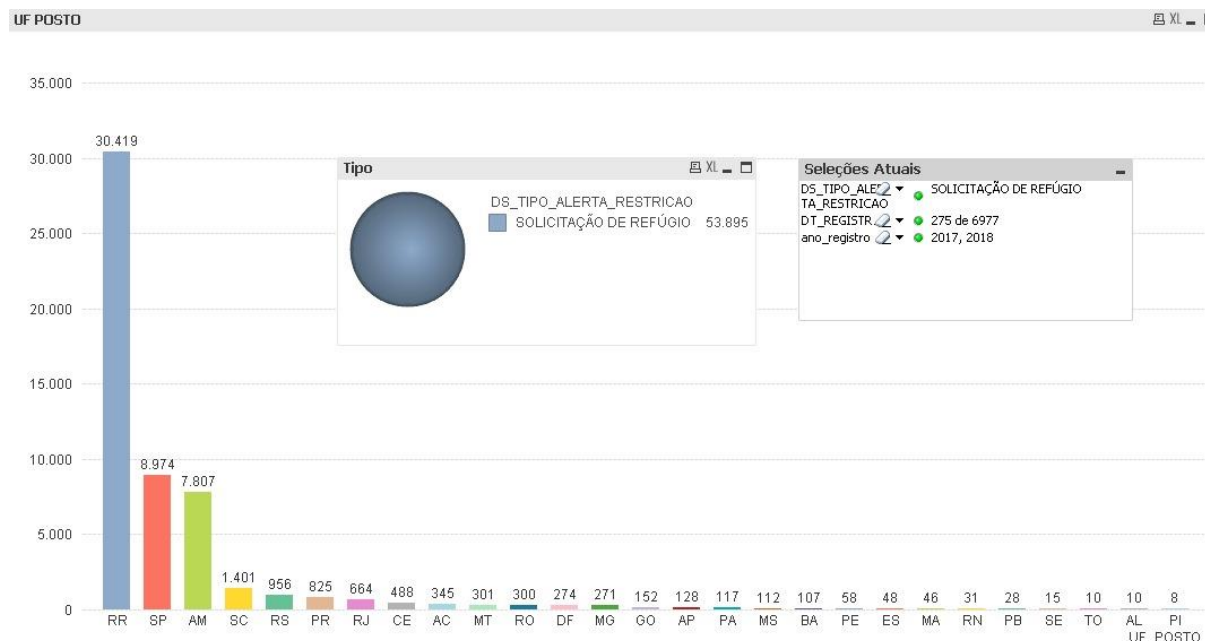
UF POSTO

XL

35.000

30.000

25.000

20.000

15.000

10.000

5.000

0

30.419

8.974

7.807

1.401

956

825

664

488

345

301

300

274

271

152

128

117

112

107

58

48

46

31

28

15

10

10

8

RR SP AM SC RS PR RJ CE AC MT RO DF MG GO AP PA MS BA PE ES MA RN PB SE TO AL PI

UF POSTO

Tipo

XL

DS_TIPO_ALERTA_RESTRICAO

SOLICITAÇÃO DE REFÚGIO 53.895

Seleções Atuais

DS_TIPO_ALERTA_RESTRICAO SOLICITAÇÃO DE REFÚGIO

DT_REGISTR. 275 de 6977

ano_registro 2017, 2018